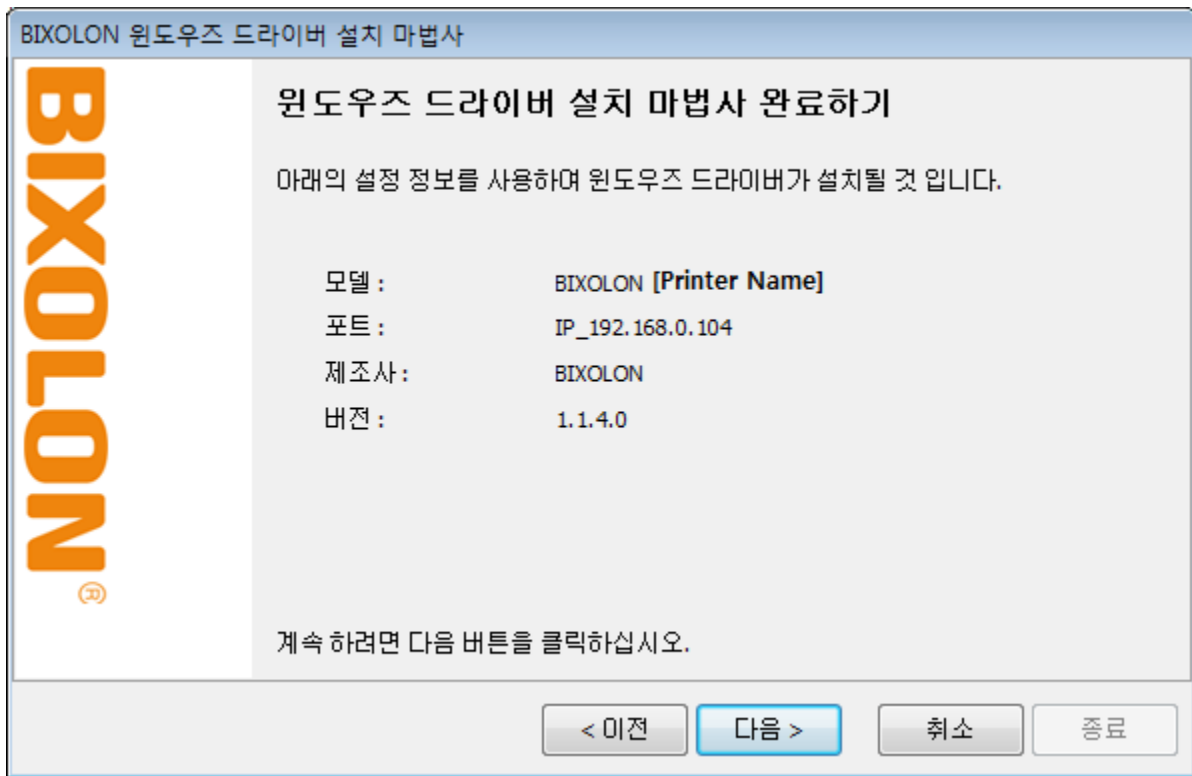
BIXOLON 윈도우즈 드라이버 설치 마법사

BIXOLON®

윈도우즈 드라이버 설치 마법사 완료하기

아래의 설정 정보를 사용하여 윈도우즈 드라이버가 설치될 것 입니다.

모델 : BIXOLON **[Printer Name]**
포트 : IP_192.168.0.104
제조사 : BIXOLON
버전 : 1.1.4.0

계속 하려면 다음 버튼을 클릭하십시오.

< 이전
다음 >
취소
종료